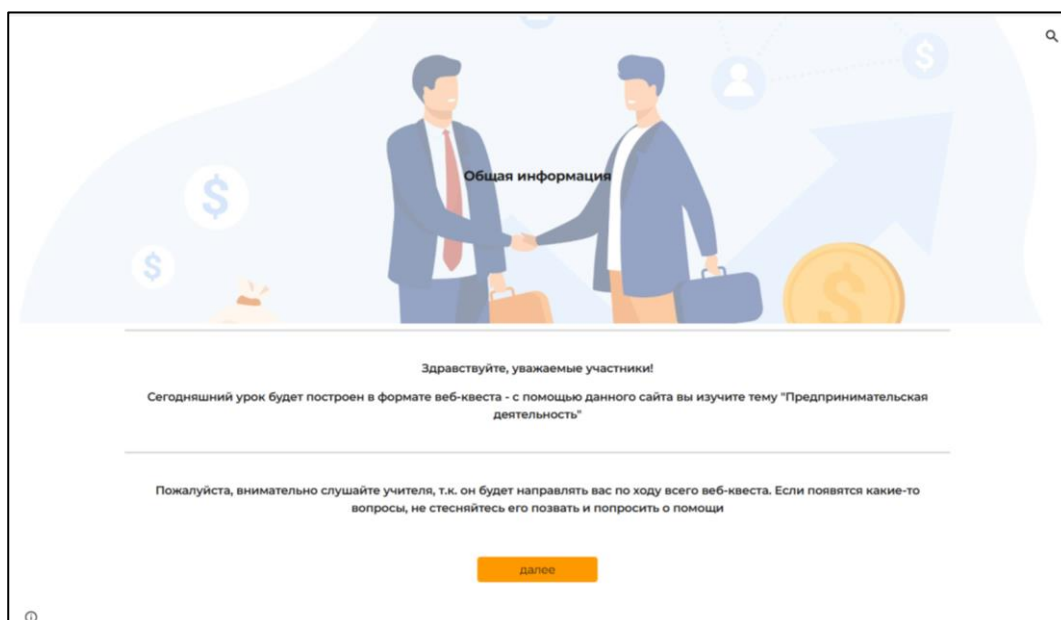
Общая информация

Здравствуйте, уважаемые участники!

Сегодняшний урок будет построен в формате веб-квеста - с помощью данного сайта вы изучите тему "Предпринимательская деятельность"

Пожалуйста, внимательно слушайте учителя, т.к. он будет направлять вас по ходу всего веб-квеста. Если появятся какие-то вопросы, не стесняйтесь его позвать и попросить о помощи

далее